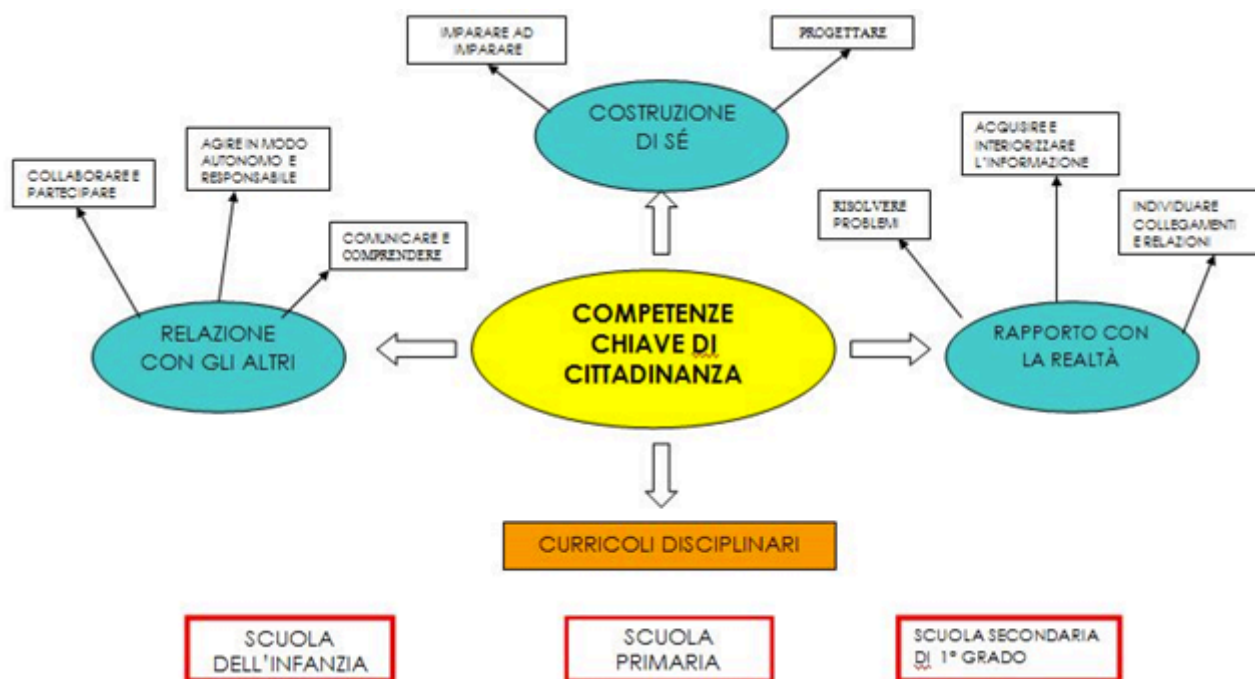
IMPARARE AD IMPARARE

PROGETTARE

COSTRUZIONE DI SÉ

AGIRE IN MODO AUTONOMO E RESPONSABILE

COLLABORARE E PARTECIPARE

COMUNICARE E COMPRENDERE

RELAZIONE CON GLI ALTRI

COMPETENZE CHIAVE DI CITTADINANZA

ACQUISIRE E INTERIORIZZARE L'INFORMAZIONE

RISOLVERE PROBLEMI

INDIVIDUARE COLLEGAMENTI E RELAZIONI

RAPPORTO CON LA REALTÀ

CURRICOLI DISCIPLINARI

SCUOLA DELL'INFANZIA

SCUOLA PRIMARIA

SCUOLA SECONDARIA DI 1° GRADO